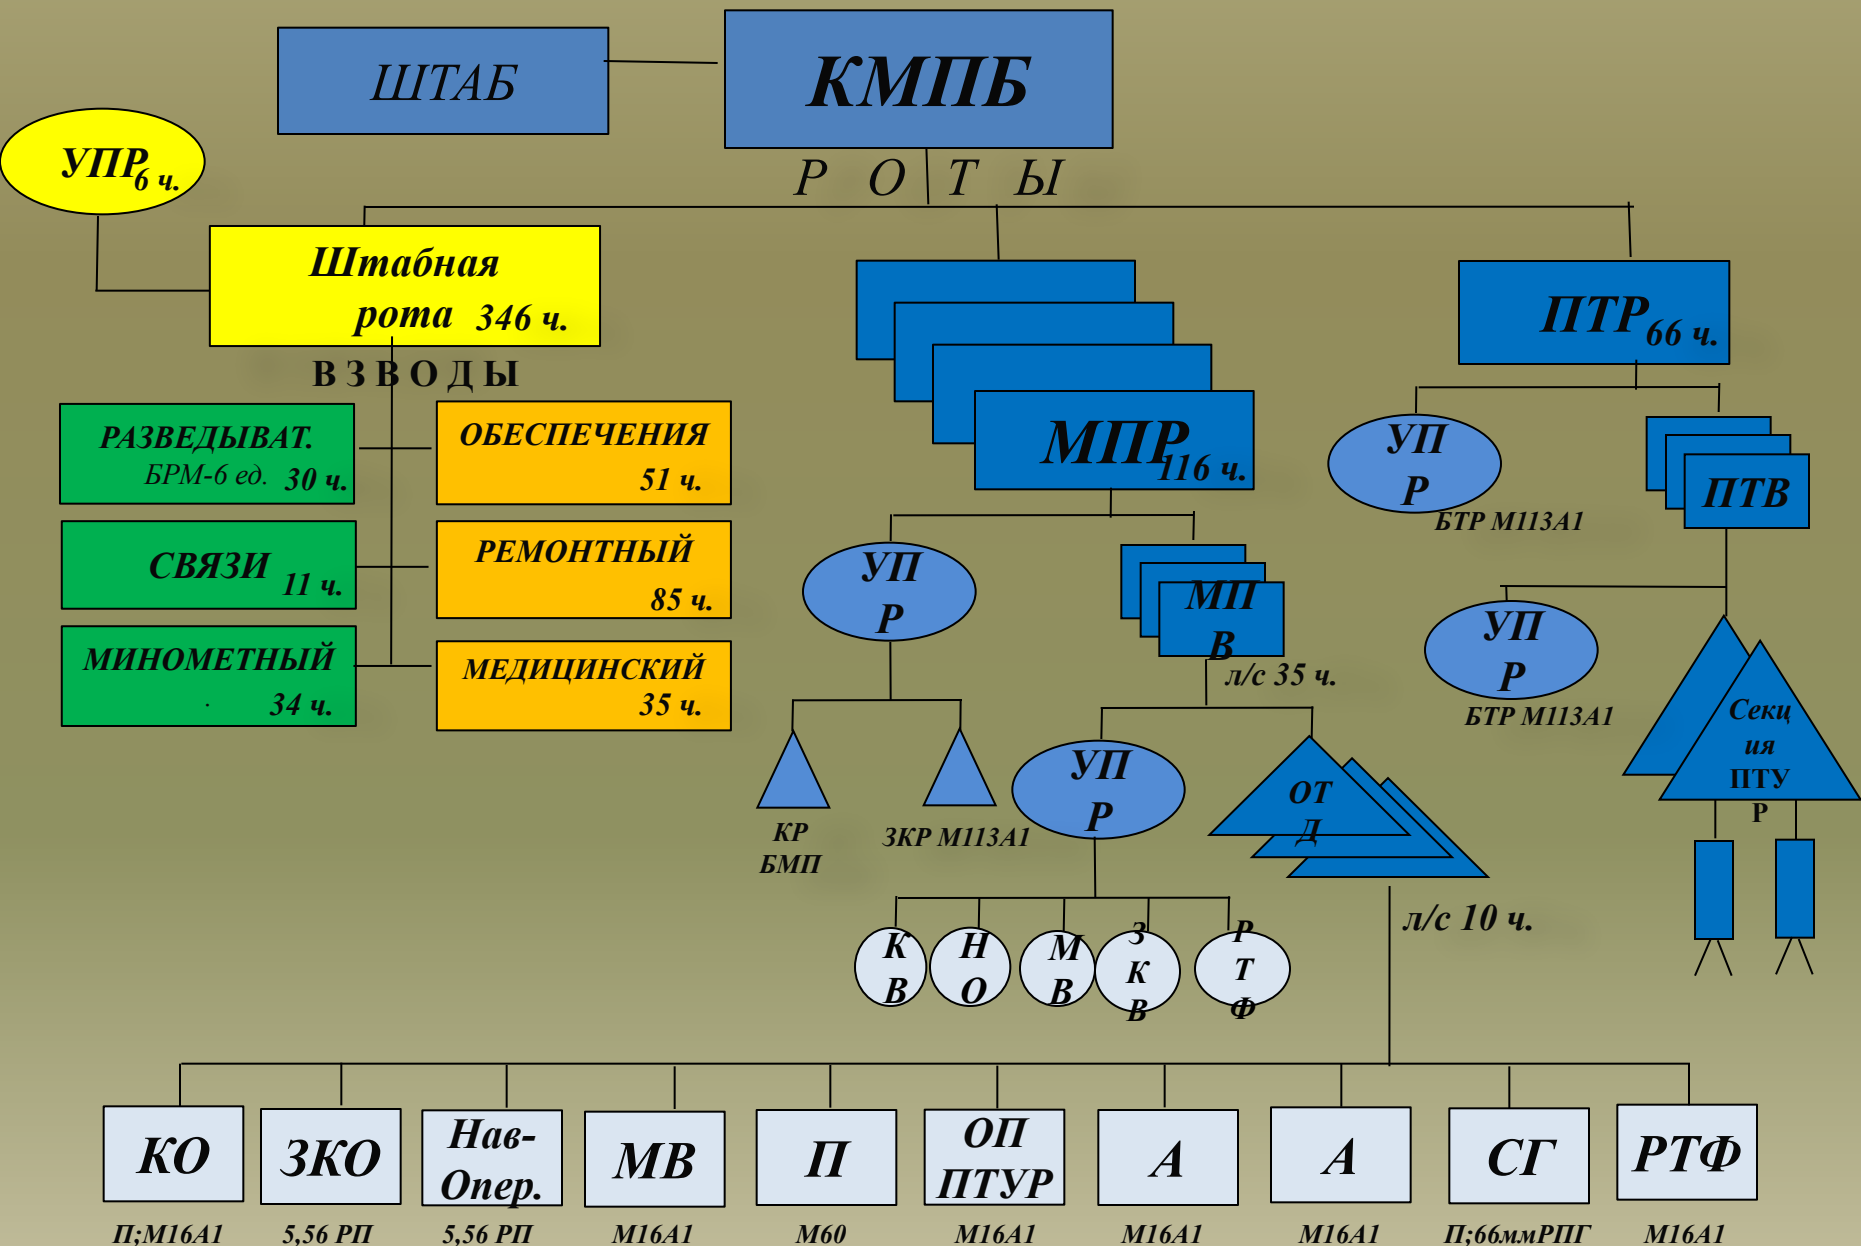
ШТАБ

КМПБ

Р О Т Ы

УПР 6 ч.

Штабная рота 346 ч.

В З В О Д Ы

РАЗВЕДЫВАТ. БРМ-6 ед. 30 ч.

ОБЕСПЕЧЕНИЯ 51 ч.

СВЯЗИ 11 ч.

РЕМОНТНЫЙ 85 ч.

МИНОМЕТНЫЙ 34 ч.

МЕДИЦИНСКИЙ 35 ч.

МПР 116 ч.

ПТР 66 ч.

УП Р

БТР М113А1

ПТВ

УП Р

МП В

л/с 35 ч.

УП Р

БТР М113А1

Секц ия ПТУ Р

КР БМП

ЗКР М113А1

УП Р

ОТ Д

л/с 10 ч.

К В

Н О

М В

З К В

Р Т Ф

КО

ЗКО

Нав-Опер.

МВ

П

ОП ПТУР

А

А

СГ

РТФ

П;М16А1

5,56 РП

5,56 РП

М16А1

М60

М16А1

М16А1

М16А1

П;66ммРПГ

М16А1